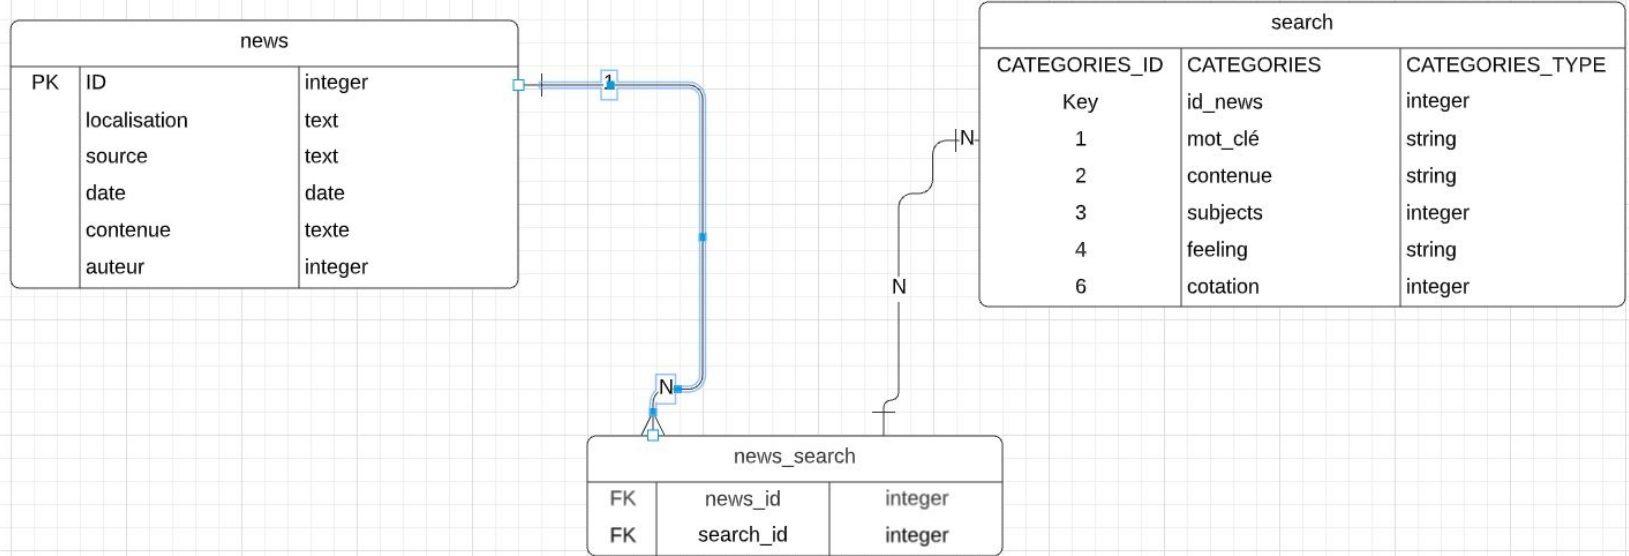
news

| PK | ID | integer |
|---|---|---|
| | localisation | text |
| | source | text |
| | date | date |
| | contenue | texte |
| | auteur | integer |

1

N

search

| CATEGORIES_ID | CATEGORIES | CATEGORIES_TYPE |
|---|---|---|
| Key | id_news | integer |
| 1 | mot_clé | string |
| 2 | contenue | string |
| 3 | subjects | integer |
| 4 | feeling | string |
| 6 | cotation | integer |

N

N

news_search

| FK | news_id | integer |
|---|---|---|
| FK | search_id | integer |